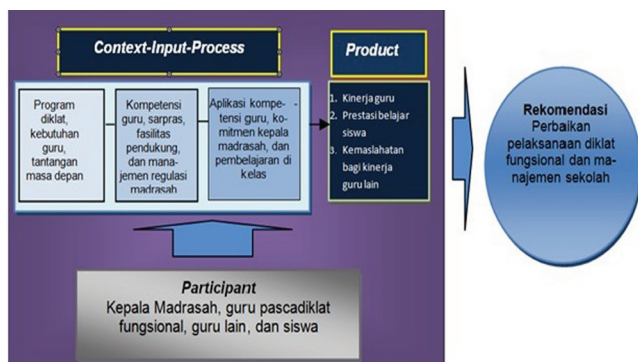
Context-Input-Process

Program diklat, kebutuhan guru, tantangan masa depan

Kompetensi guru, sarpras, fasilitas pendukung, dan manajemen regulasi madrasah

Aplikasi kompetensi guru, komitmen kepala madrasah, dan pembelajaran di kelas

Product

1. Kinerja guru
2. Prestasi belajar siswa
3. Kemaslahatan bagi kinerja guru lain

Rekomendasi
Perbaikan pelaksanaan diklat fungsional dan manajemen sekolah

Participant
Kepala Madrasah, guru pascadiklat fungsional, guru lain, dan siswa